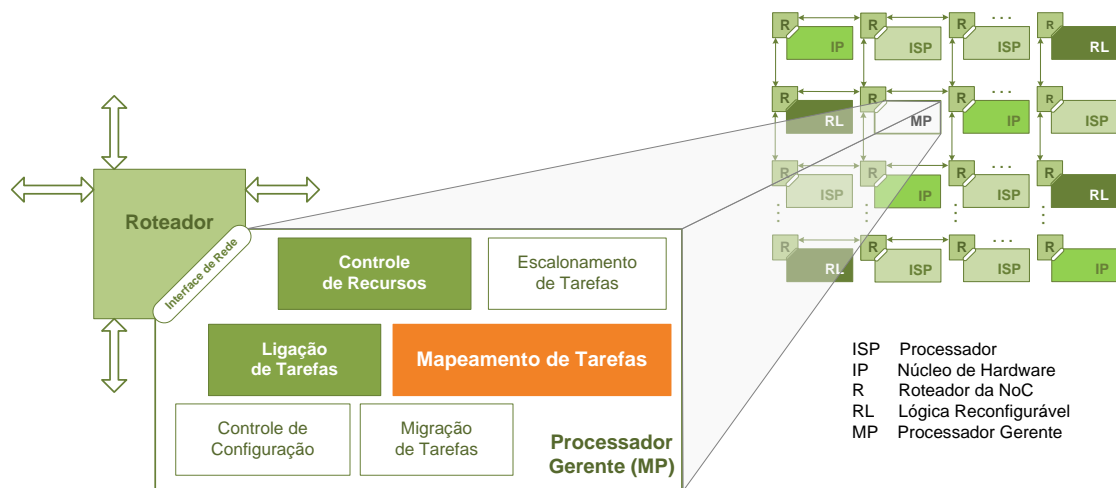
R IP
R ISP
R ISP
R RL
R RL
R MP
R IP
R ISP
R ISP
R IP
R ISP
R RL
R RL
R ISP
R ISP
R IP

Roteador
Interface de Rede

Controle de Recursos
Escalonamento de Tarefas
Ligação de Tarefas
Mapeamento de Tarefas
Controle de Configuração
Migração de Tarefas
Processador Gerente (MP)

ISP Processador
IP Núcleo de Hardware
R Roteador da NoC
RL Lógica Reconfigurável
MP Processador Gerente